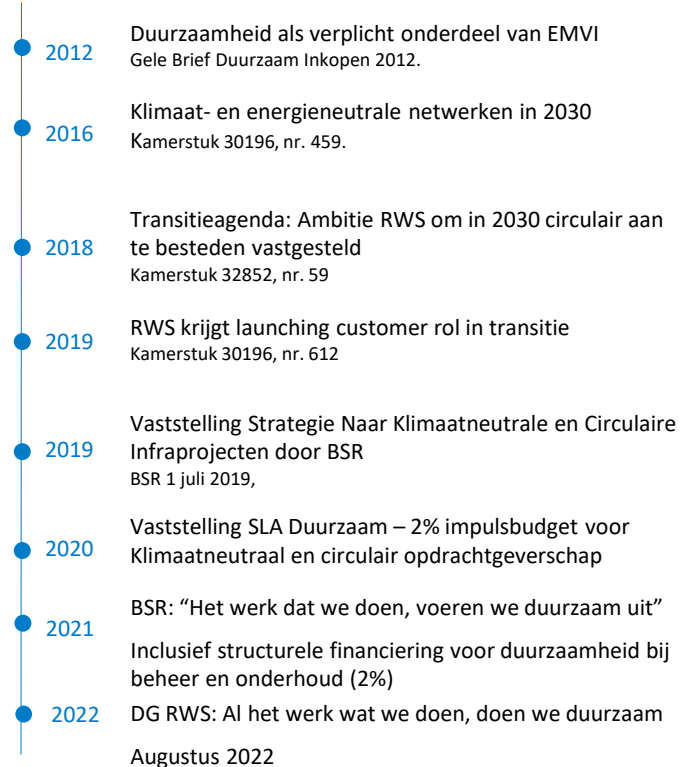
2012
Duurzaamheid als verplicht onderdeel van EMVI
Gele Brief Duurzaam Inkopen 2012.

2016
Klimaat- en energieneutrale netwerken in 2030
Kamerstuk 30196, nr. 459.

2018
Transitieagenda: Ambitie RWS om in 2030 circulair aan te besteden vastgesteld
Kamerstuk 32852, nr. 59

2019
RWS krijgt launching customer rol in transitie
Kamerstuk 30196, nr. 612

2019
Vaststelling Strategie Naar Klimaatneutrale en Circulaire Infraprojecten door BSR
BSR 1 juli 2019,

2020
Vaststelling SLA Duurzaam – 2% impulsbudget voor Klimaatneutraal en circulair opdrachtgeverschap

2021
BSR: "Het werk dat we doen, voeren we duurzaam uit"

Inclusief structurele financiering voor duurzaamheid bij beheer en onderhoud (2%)

2022
DG RWS: Al het werk wat we doen, doen we duurzaam

Augustus 2022